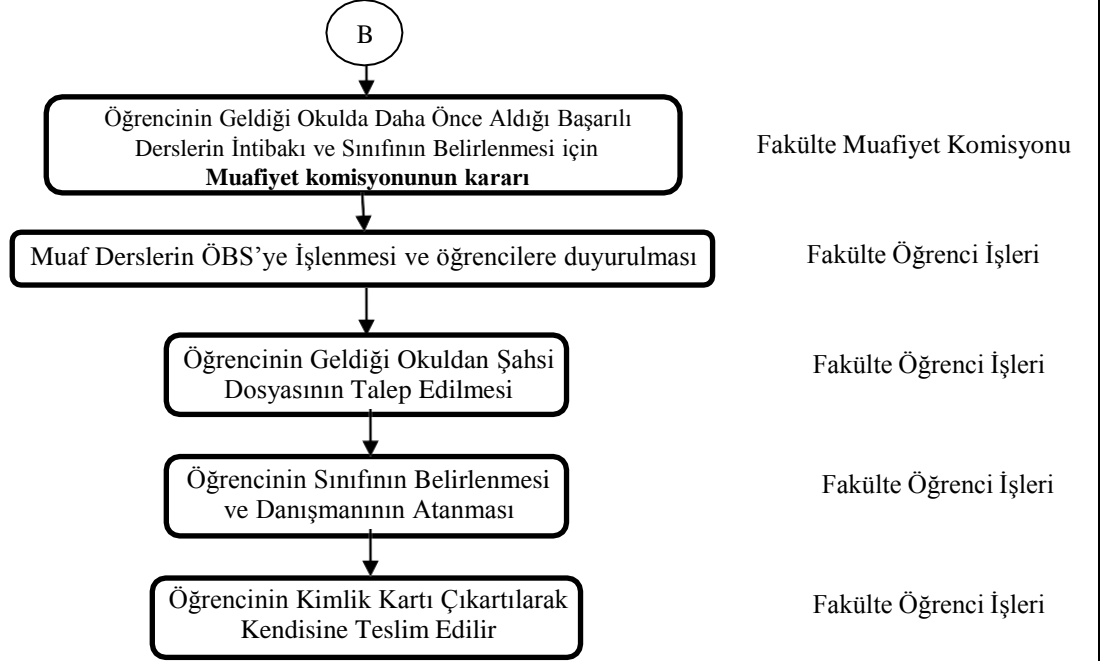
B

Öğrencinin Geldiği Okulda Daha Önce Aldığı Başarılı Derslerin İntibakı ve Sınıfının Belirlenmesi için **Muafiyet komisyonunun kararı**

Fakülte Muafiyet Komisyonu

Muaf Derslerin ÖBS'ye İşlenmesi ve öğrencilere duyurulması

Fakülte Öğrenci İşleri

Öğrencinin Geldiği Okuldan Şahsi Dosyasının Talep Edilmesi

Fakülte Öğrenci İşleri

Öğrencinin Sınıfının Belirlenmesi ve Danışmanının Atanması

Fakülte Öğrenci İşleri

Öğrencinin Kimlik Kartı Çıkartılarak Kendisine Teslim Edilir

Fakülte Öğrenci İşleri